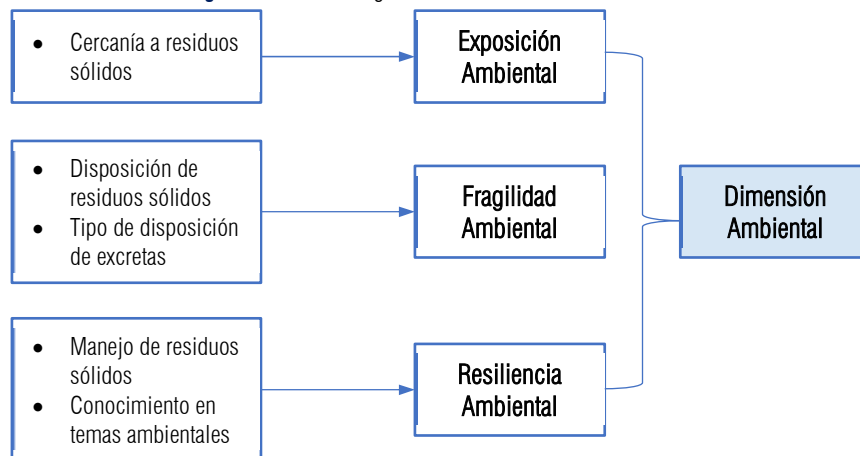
- Cercanía a residuos sólidos

Exposición Ambiental

- Disposición de residuos sólidos
- Tipo de disposición de excretas

Fragilidad Ambiental

Dimensión Ambiental

- Manejo de residuos sólidos
- Conocimiento en temas ambientales

Resiliencia Ambiental